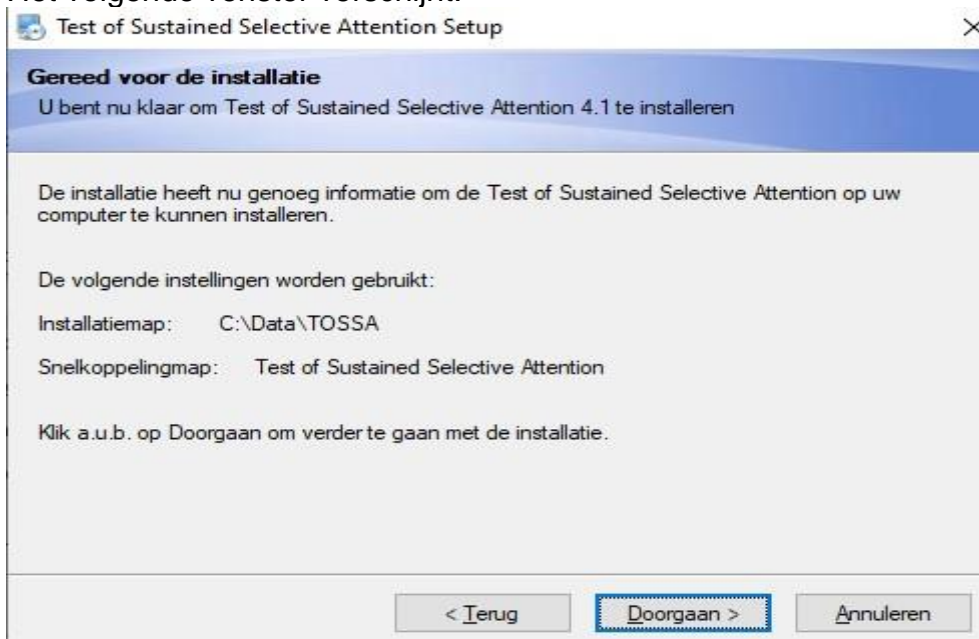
Het volgende venster verschijnt:

Test of Sustained Selective Attention Setup

×

Gereed voor de installatie

U bent nu klaar om Test of Sustained Selective Attention 4.1 te installeren

De installatie heeft nu genoeg informatie om de Test of Sustained Selective Attention op uw computer te kunnen installeren.

De volgende instellingen worden gebruikt:

Installatiemap: C:\Data\TOSSA

Snelkoppelingmap: Test of Sustained Selective Attention

Klik a.u.b. op Doorgaan om verder te gaan met de installatie.

< Terug

Doorgaan >

Annuleren